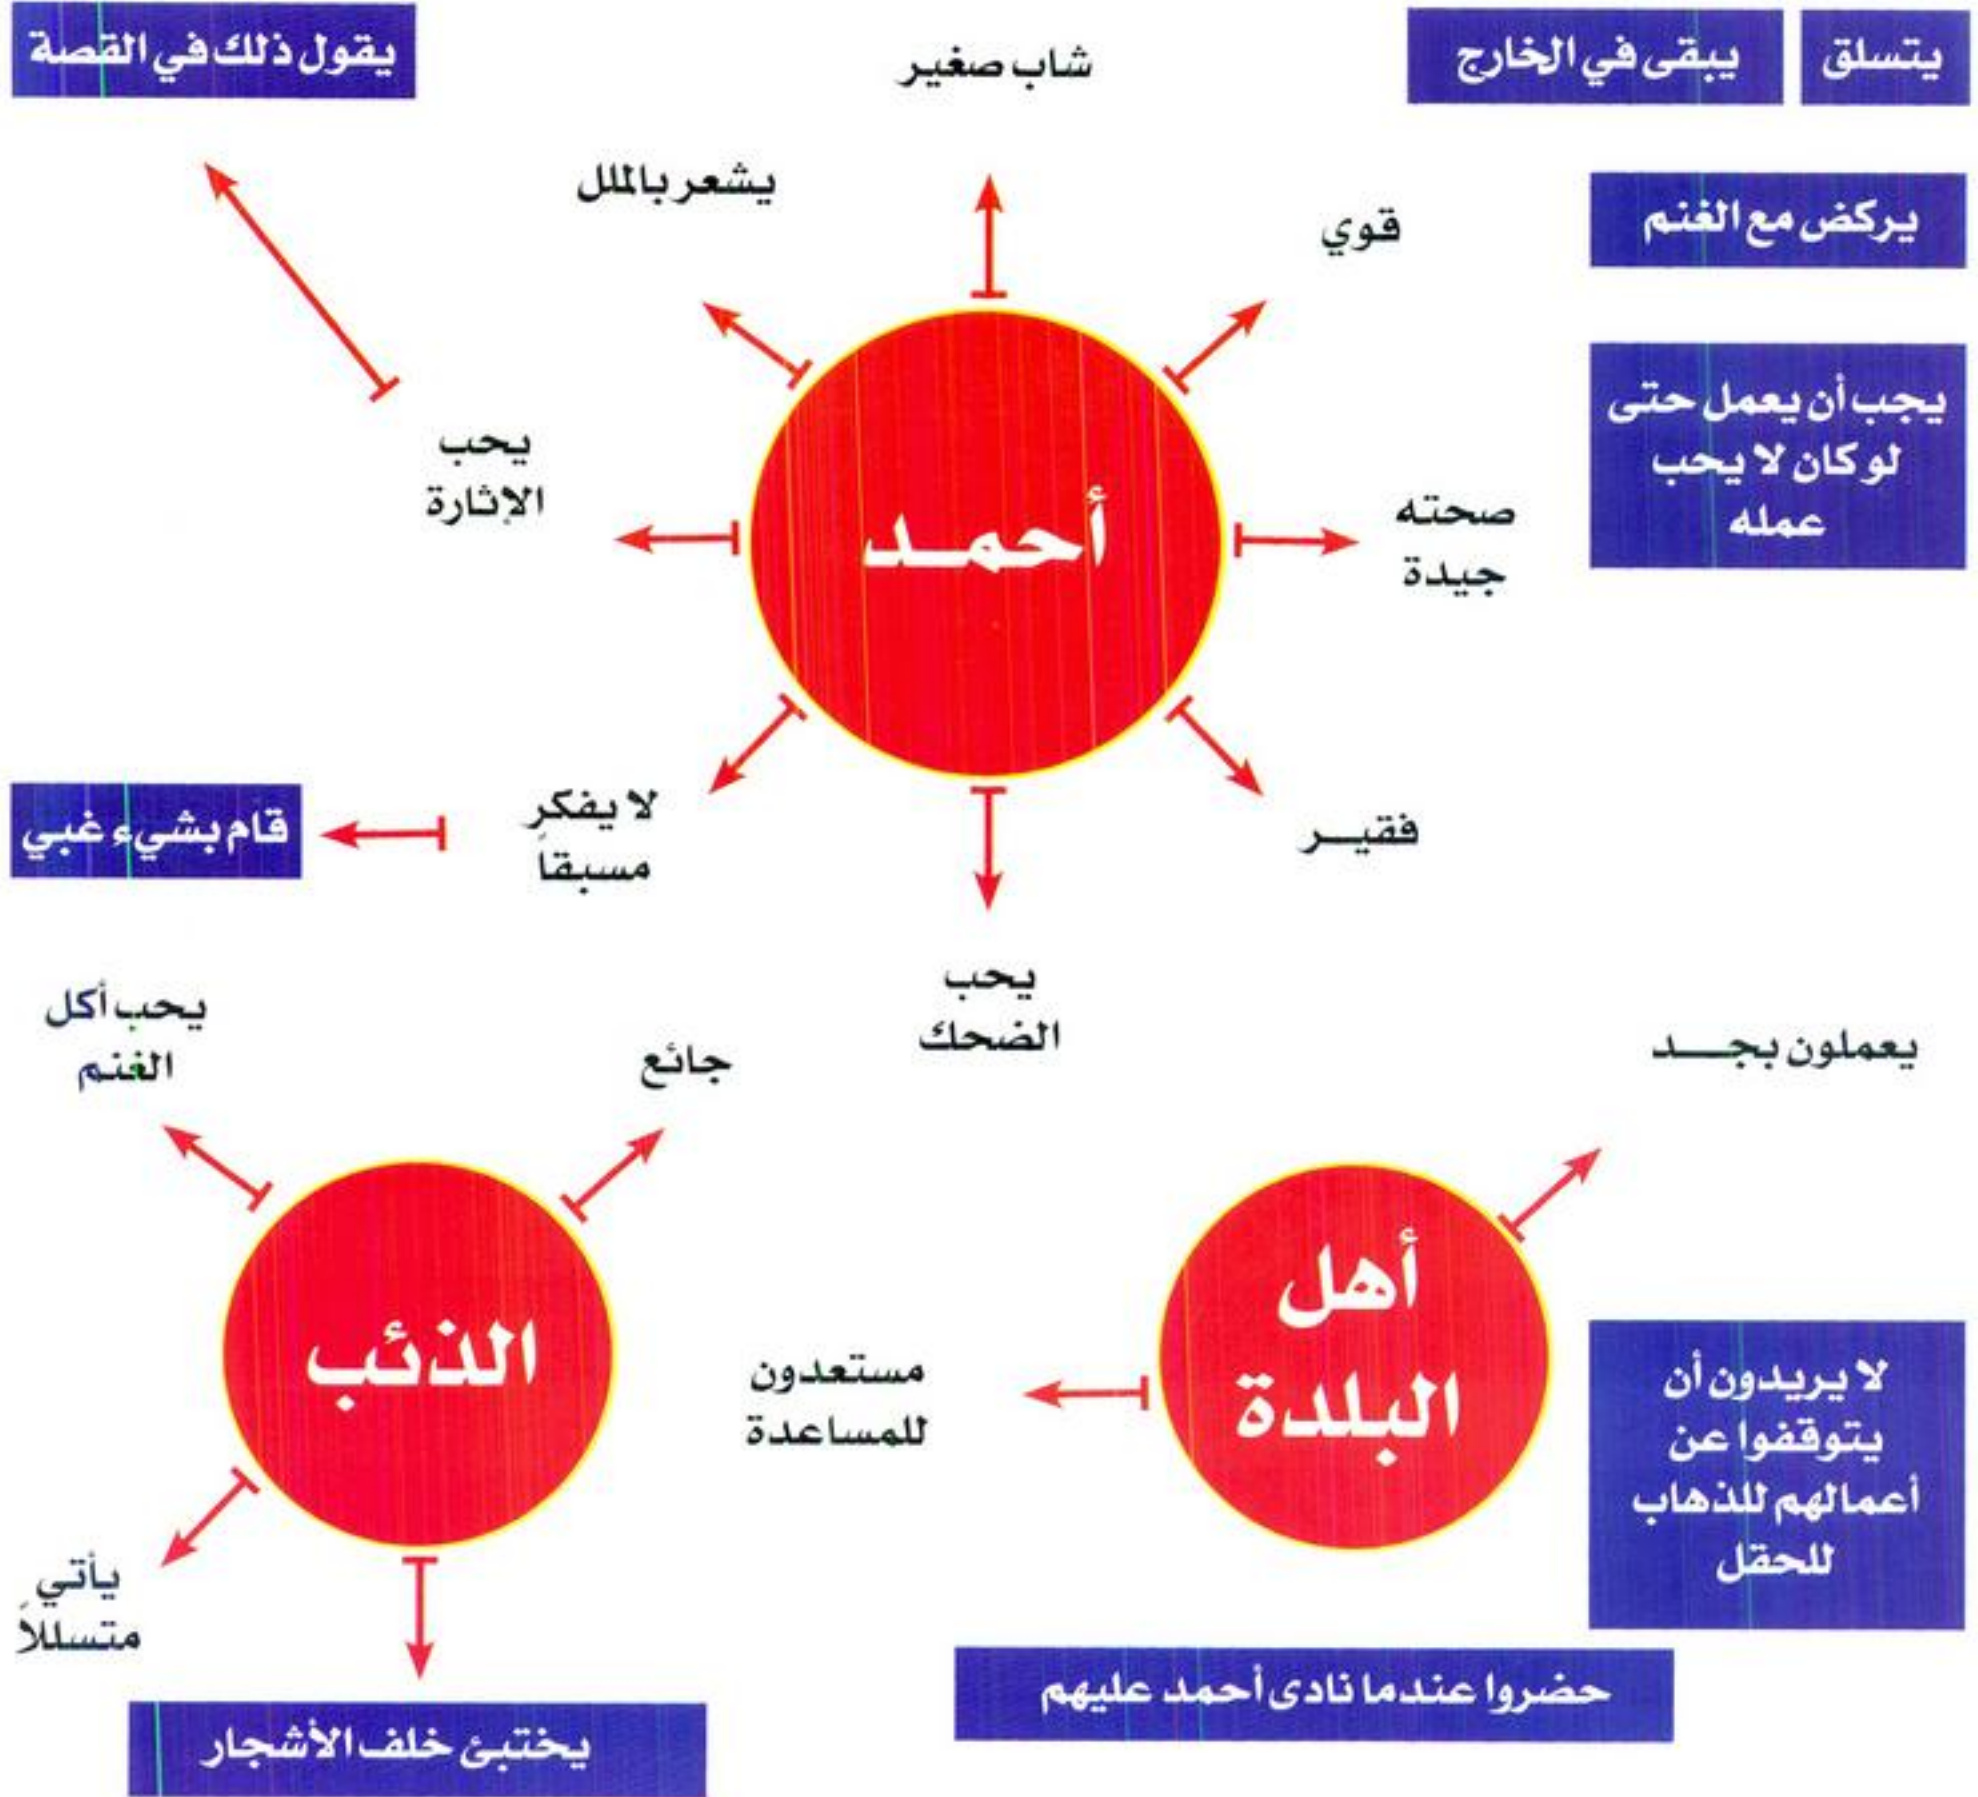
يتسلق

يبقى في الخارج

شاب صغير

يقول ذلك في القصة

يركض مع الغنم

يشعر بالملل

قوي

يجب أن يعمل حتى لو كان لا يحب عمله

يحب الإثارة

أحمد

صحته جيدة

قام بشيء غبي

لا يفكر مسبقاً

فقير

يحب الضحك

يحب أكل الغنم

جائع

يعملون بجد

الذئب

مستعدون للمساعدة

أهل البلدة

لا يريدون أن يتوقفوا عن أعمالهم للذهاب للحقل

يأتي متسللاً

يختبئ خلف الأشجار

حضروا عندما نادى أحمد عليهم